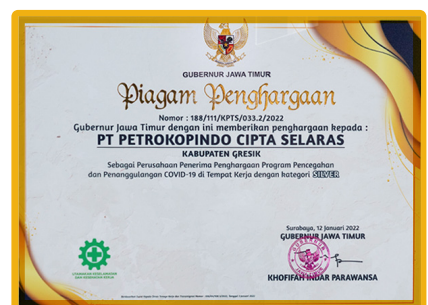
GUBERNUR JAWA TIMUR

Piagam Penghargaan

Nomor : 188/111/KPTS/033.2/2022

Gubernur Jawa Timur dengan ini memberikan penghargaan kepada :

PT PETROKOPINDO CIPTA SELARAS

KABUPATEN GRESIK

Sebagai Perusahaan Penerima Penghargaan Program Pencegahan dan Penanggulangan COVID-19 di Tempat Kerja dengan kategori SILVER

Surabaya, 12 Januari 2022
GUBERNUR JAWA TIMUR

KHOFIFAH INDAR PARAWANSA

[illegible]

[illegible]